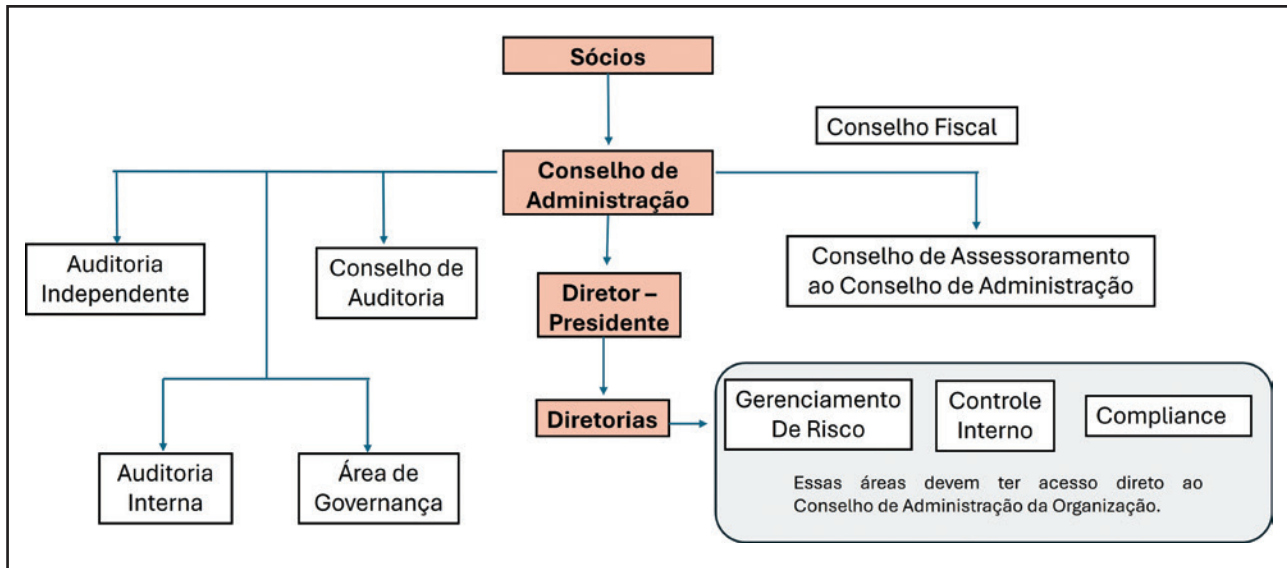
Sócios

Conselho Fiscal

Conselho de Administração

Auditoria Independente

Conselho de Auditoria

Diretor – Presidente

Conselho de Assessoramento ao Conselho de Administração

Diretorias

Gerenciamento De Risco

Controle Interno

Compliance

Essas áreas devem ter acesso direto ao Conselho de Administração da Organização.

Auditoria Interna

Área de Governança